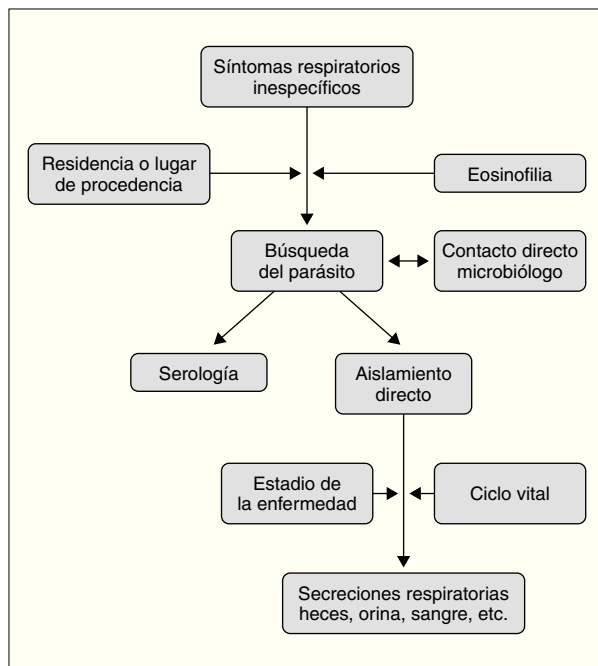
Síntomas respiratorios inespecíficos

Residencia o lugar de procedencia

Eosinofilia

Búsqueda del parásito

Contacto directo microbiólogo

Serología

Aislamiento directo

Estadio de la enfermedad

Ciclo vital

Secreciones respiratorias heces, orina, sangre, etc.